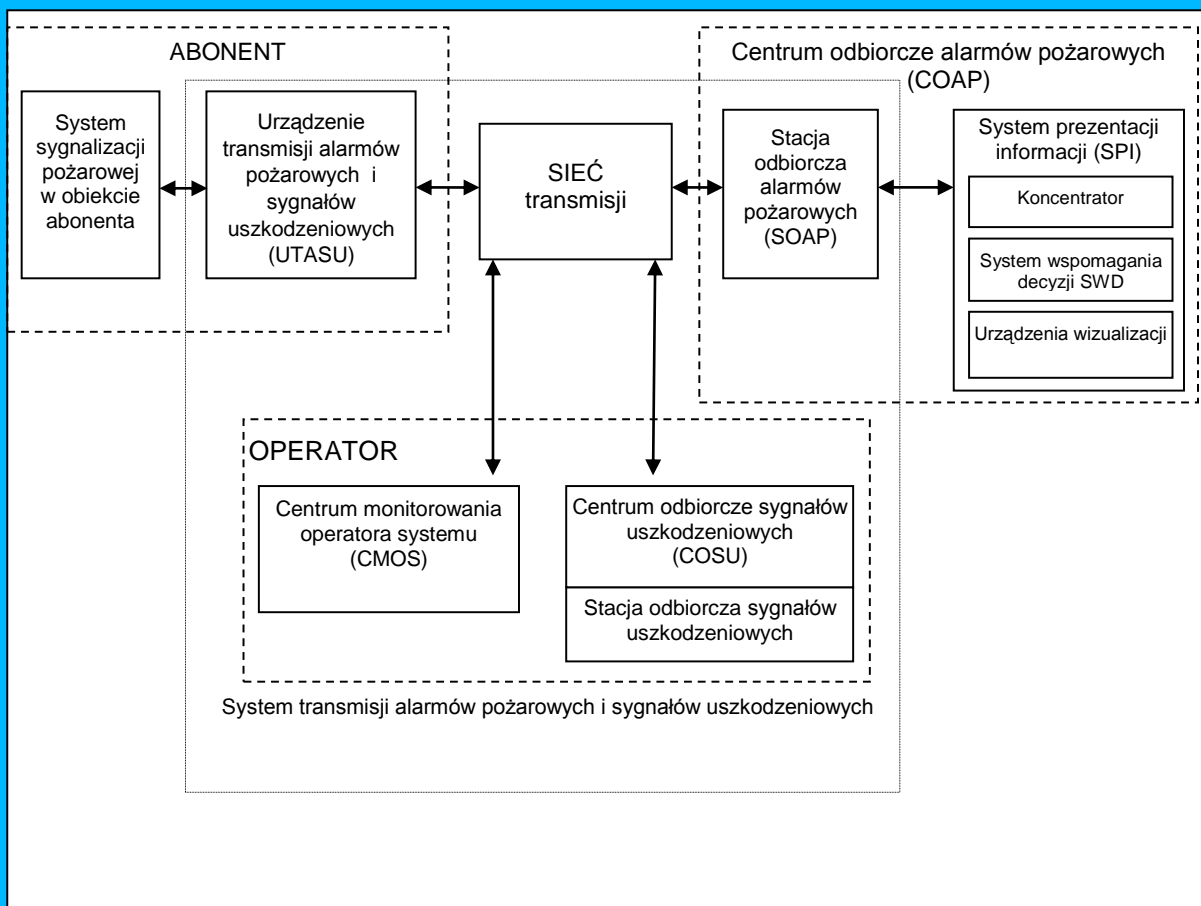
ABONENT

System sygnalizacji pożarowej w obiekcie abonenta

Urządzenie transmisji alarmów pożarowych i sygnałów uszkodzeniowych (UTASU)

SIEĆ transmisji

Centrum odbiorcze alarmów pożarowych (COAP)

Stacja odbiorcza alarmów pożarowych (SOAP)

System prezentacji informacji (SPI)

Koncentrator

System wspomagania decyzji SWD

Urządzenia wizualizacji

OPERATOR

Centrum monitorowania operatora systemu (CMOS)

Centrum odbiorcze sygnałów uszkodzeniowych (COSU)

Stacja odbiorcza sygnałów uszkodzeniowych

System transmisji alarmów pożarowych i sygnałów uszkodzeniowych